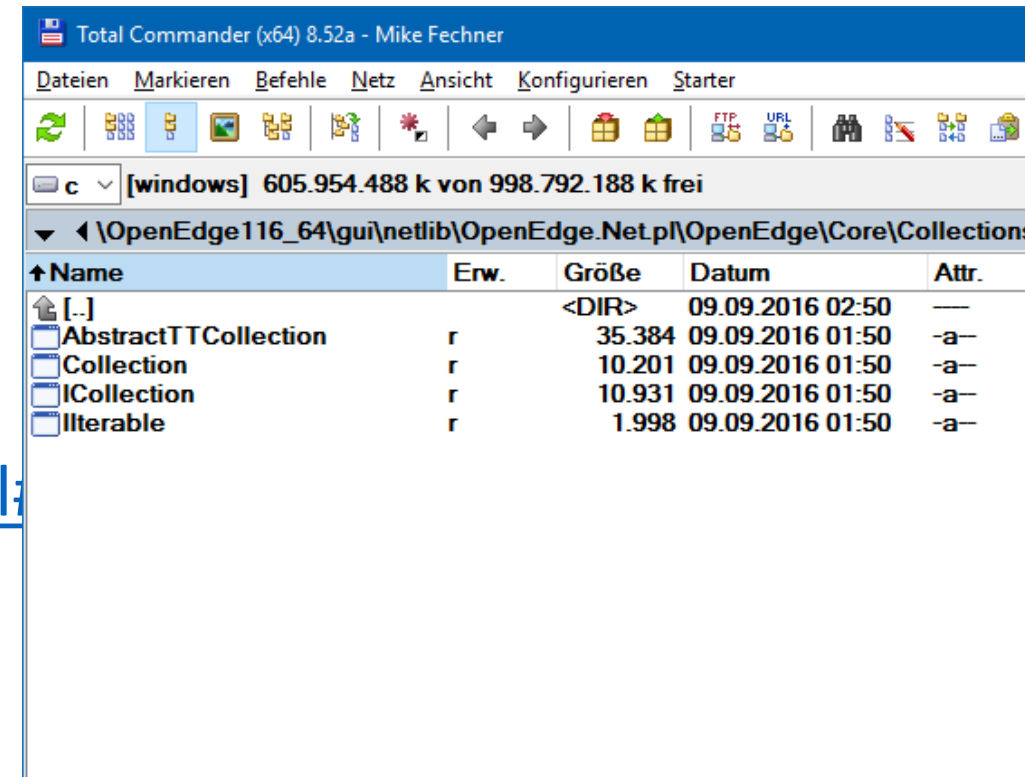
Total Commander (x64) 8.52a - Mike Fechner

Dateien Markieren Befehle Netz Ansicht Konfigurieren Starter

c [windows] 605.954.488 k von 998.792.188 k frei

\OpenEdge116_64\gui\netlib\OpenEdge.Net.pl\OpenEdge\Core\Collections

| Name | Erw. | Größe | Datum | Attr. |
|---|---|---|---|---|
| [..] | | <DIR> | 09.09.2016 02:50 | ---- |
| AbstractTTCollection | r | 35.384 | 09.09.2016 01:50 | -a-- |
| Collection | r | 10.201 | 09.09.2016 01:50 | -a-- |
| ICollection | r | 10.931 | 09.09.2016 01:50 | -a-- |
| IIterable | r | 1.998 | 09.09.2016 01:50 | -a-- |